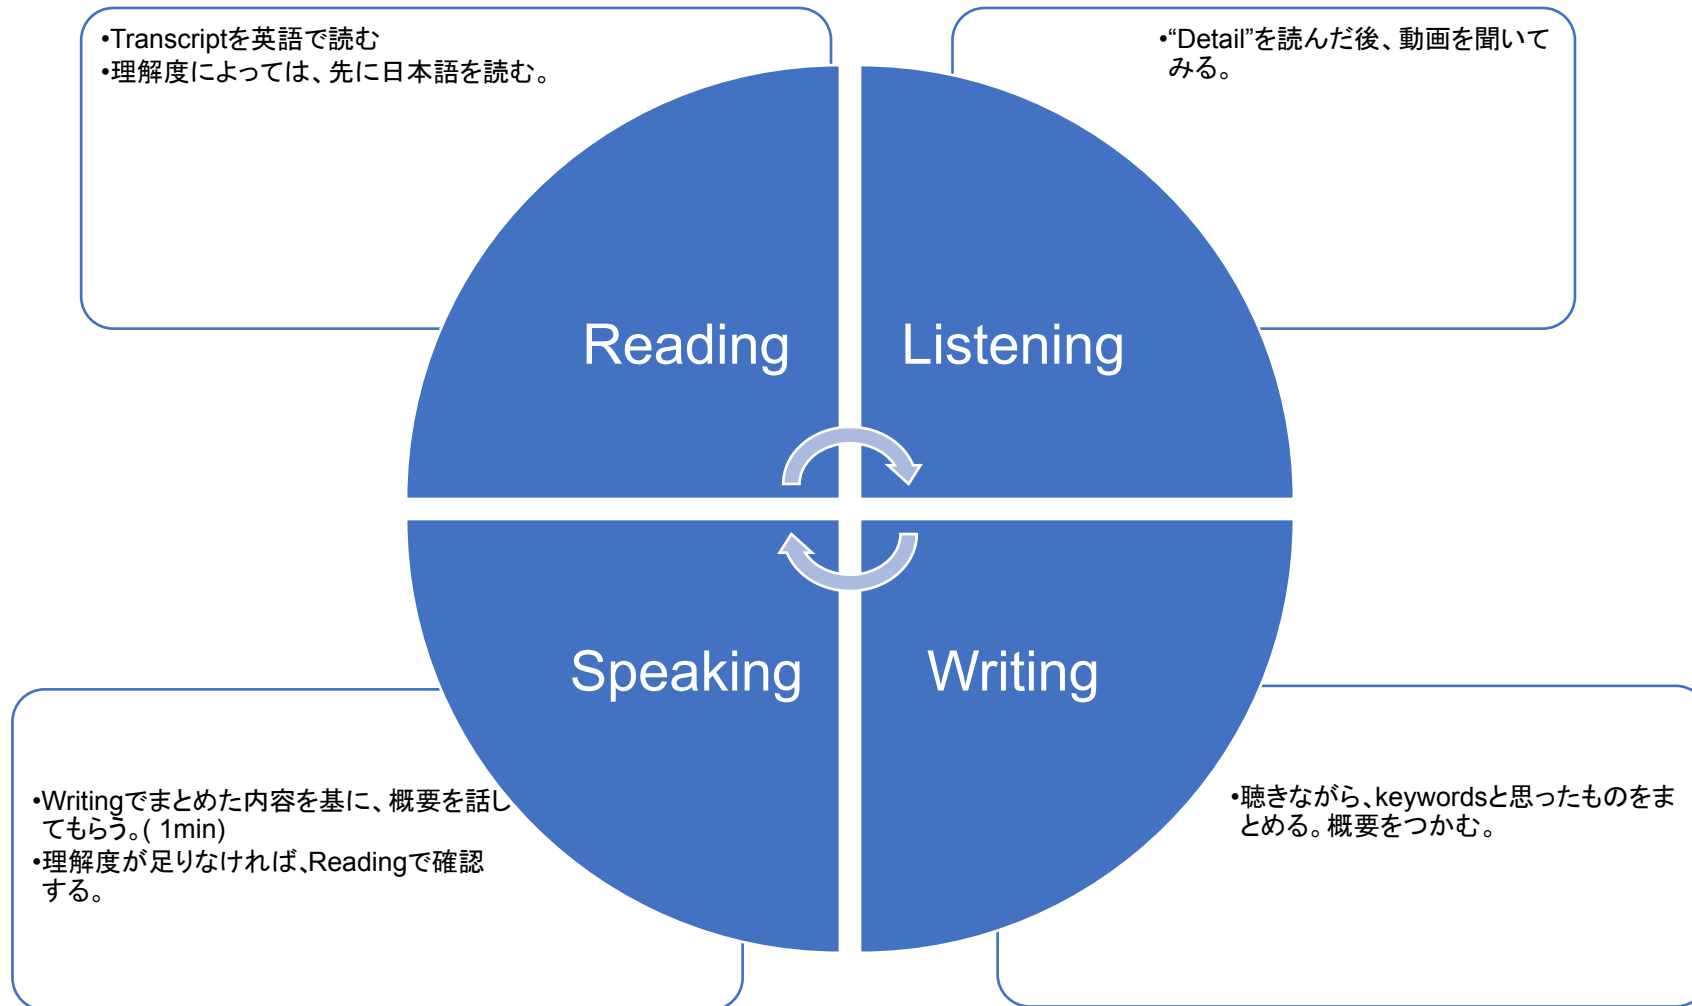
•Transcriptを英語で読む
•理解度によっては、先に日本語を読む。

•"Detail"を読んだ後、動画を聞いてみる。

Reading

Listening

Speaking

Writing

•Writingでまとめた内容を基に、概要を話してもらう。( 1min)
•理解度が足りなければ,Readingで確認する。

•聴きながら、keywordsと思ったものをまとめる。概要をつかむ。